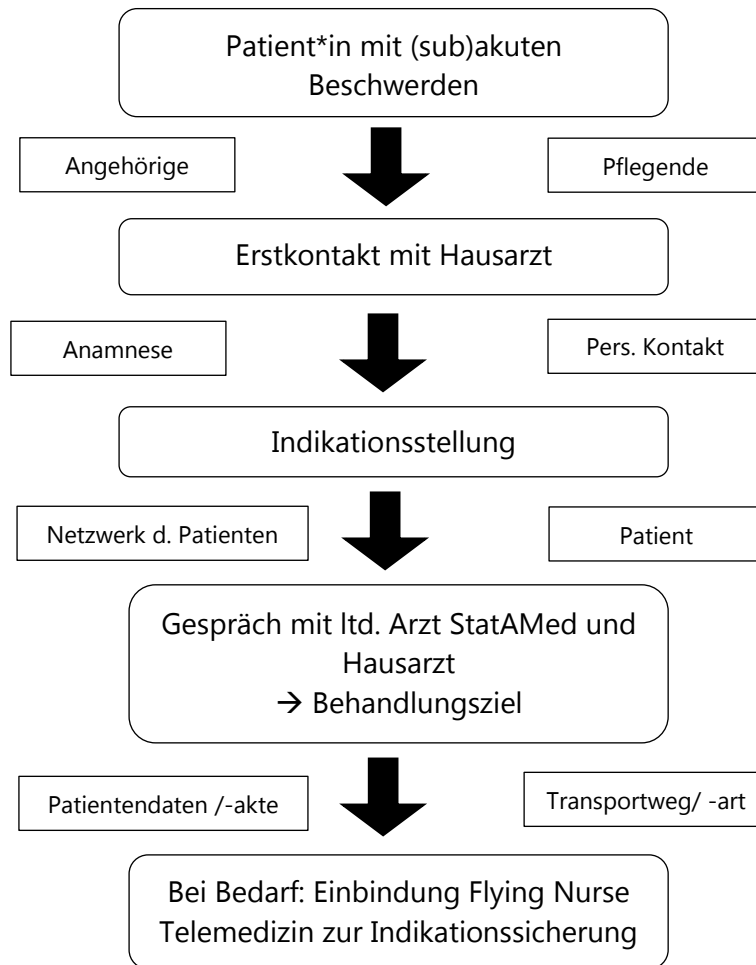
Patient*in mit (sub)akuten Beschwerden

Angehörige

Pflegende

Erstkontakt mit Hausarzt

Anamnese

Pers. Kontakt

Indikationsstellung

Netzwerk d. Patienten

Patient

Gespräch mit ltd. Arzt StatAMed und Hausarzt
→ Behandlungsziel

Patientendaten /-akte

Transportweg/ -art

Bei Bedarf: Einbindung Flying Nurse
Telemedizin zur Indikationssicherung